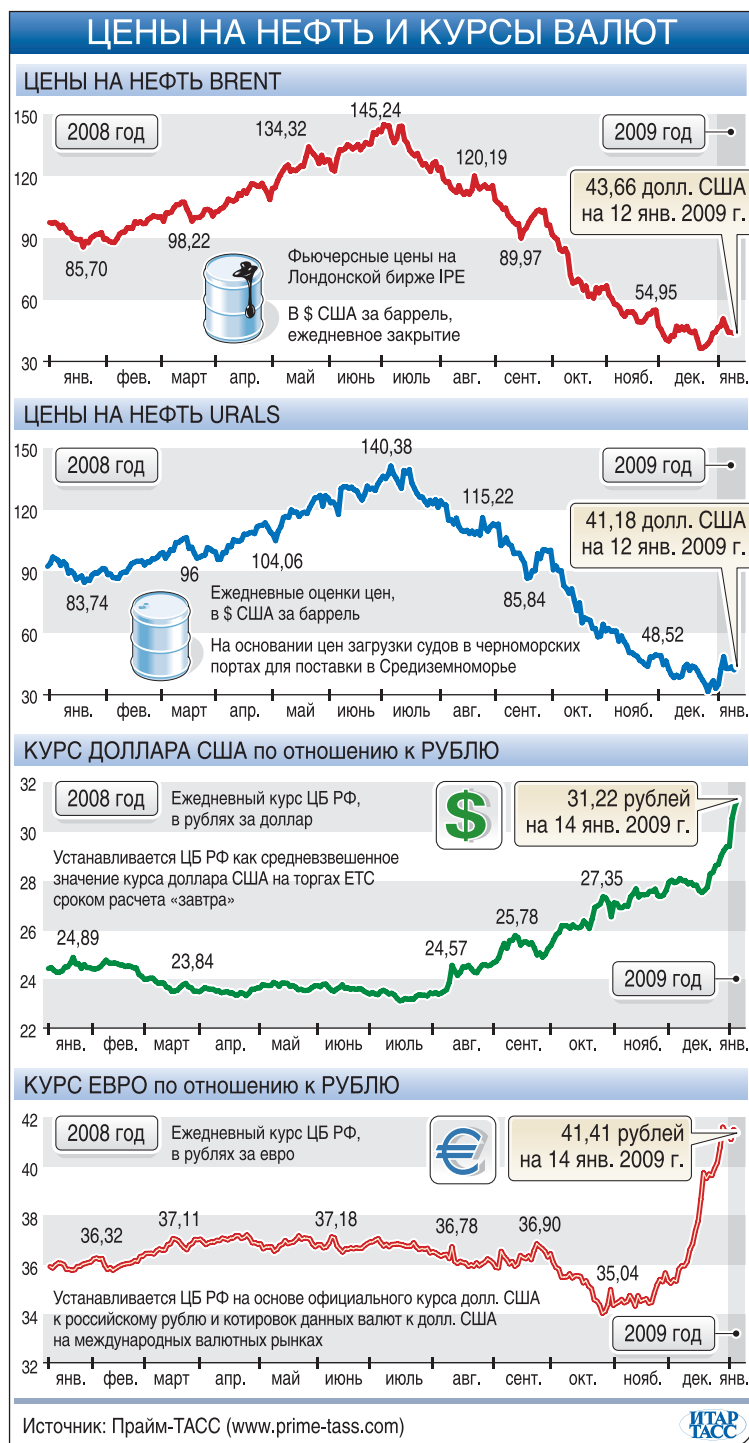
ЦЕНЫ НА НЕФТЬ И КУРСЫ ВАЛЮТ

ЦЕНЫ НА НЕФТЬ BRENT

150
120
90
60
30

2008 год
2009 год

134,32
145,24
120,19
85,70
98,22
89,97
54,95

43,66 долл. США на 12 янв. 2009 г.

Фьючерсные цены на Лондонской бирже IPE

В $ США за баррель, ежедневное закрытие

янв. фев. март апр. май июнь июль авг. сент. окт. нояб. дек. янв.

ЦЕНЫ НА НЕФТЬ URALS

150
120
90
60
30

2008 год
2009 год

140,38
115,22
83,74
96
104,06
85,84
48,52

41,18 долл. США на 12 янв. 2009 г.

Ежедневные оценки цен, в $ США за баррель

На основании цен загрузки судов в черноморских портах для поставки в Средиземноморье

янв. фев. март апр. май июнь июль авг. сент. окт. нояб. дек. янв.

КУРС ДОЛЛАРА США по отношению к РУБЛЮ

32
30
28
26
24
22

2008 год

Ежедневный курс ЦБ РФ, в рублях за доллар

31,22 рублей на 14 янв. 2009 г.

Устанавливается ЦБ РФ как средневзвешенное значение курса доллара США на торгах ЕТС сроком расчета «завтра»

24,89
23,84
24,57
25,78
27,35

2009 год

янв. фев. март апр. май июнь июль авг. сент. окт. нояб. дек. янв.

КУРС ЕВРО по отношению к РУБЛЮ

42
40
38
36
34
32

2008 год

Ежедневный курс ЦБ РФ, в рублях за евро

41,41 рублей на 14 янв. 2009 г.

36,32
37,11
37,18
36,78
36,90
35,04

Устанавливается ЦБ РФ на основе официального курса долл. США к российскому рублю и котировок данных валют к долл. США на международных валютных рынках

2009 год

янв. фев. март апр. май июнь июль авг. сент. окт. нояб. дек. янв.

Источник: Прайм-ТАСС (www.prime-tass.com)

ИТАР ТАСС